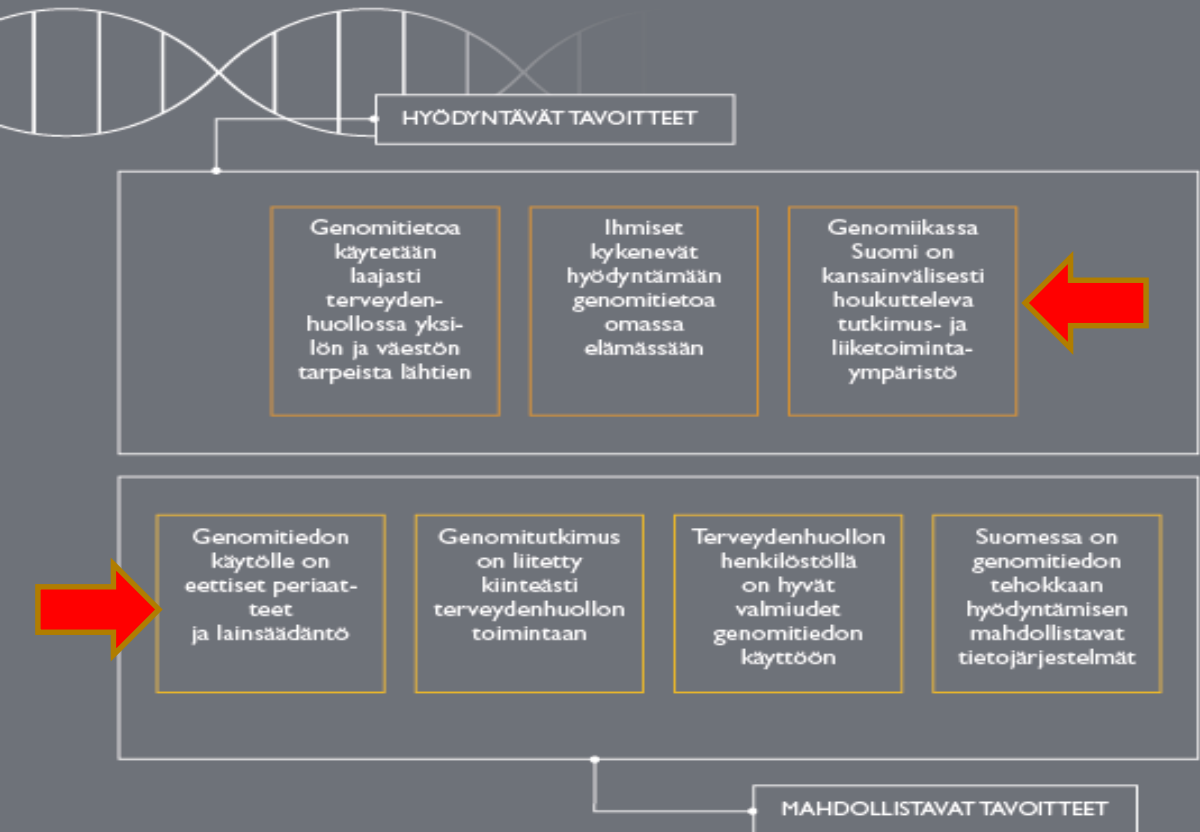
HYÖDYNTÄVÄT TAVOITTEET

Genomitietoa käytetään laajasti terveydenhuollossa yksilön ja väestön tarpeista lähtien

Ihmiset kykenevät hyödyntämään genomitietoa omassa elämässään

Genomiikassa Suomi on kansainvälisesti houkutteleva tutkimus- ja liiketoimintaympäristö

Genomitiedon käytölle on eettiset periaatteet ja lainsäädäntö

Genomitutkimus on liitetty kiinteästi terveydenhuollon toimintaan

Terveydenhuollon henkilöstöllä on hyvät valmiudet genomitiedon käyttöön

Suomessa on genomitiedon tehokkaan hyödyntämisen mahdollistavat tietojärjestelmät

MAHDOLLISTAVAT TAVOITTEET